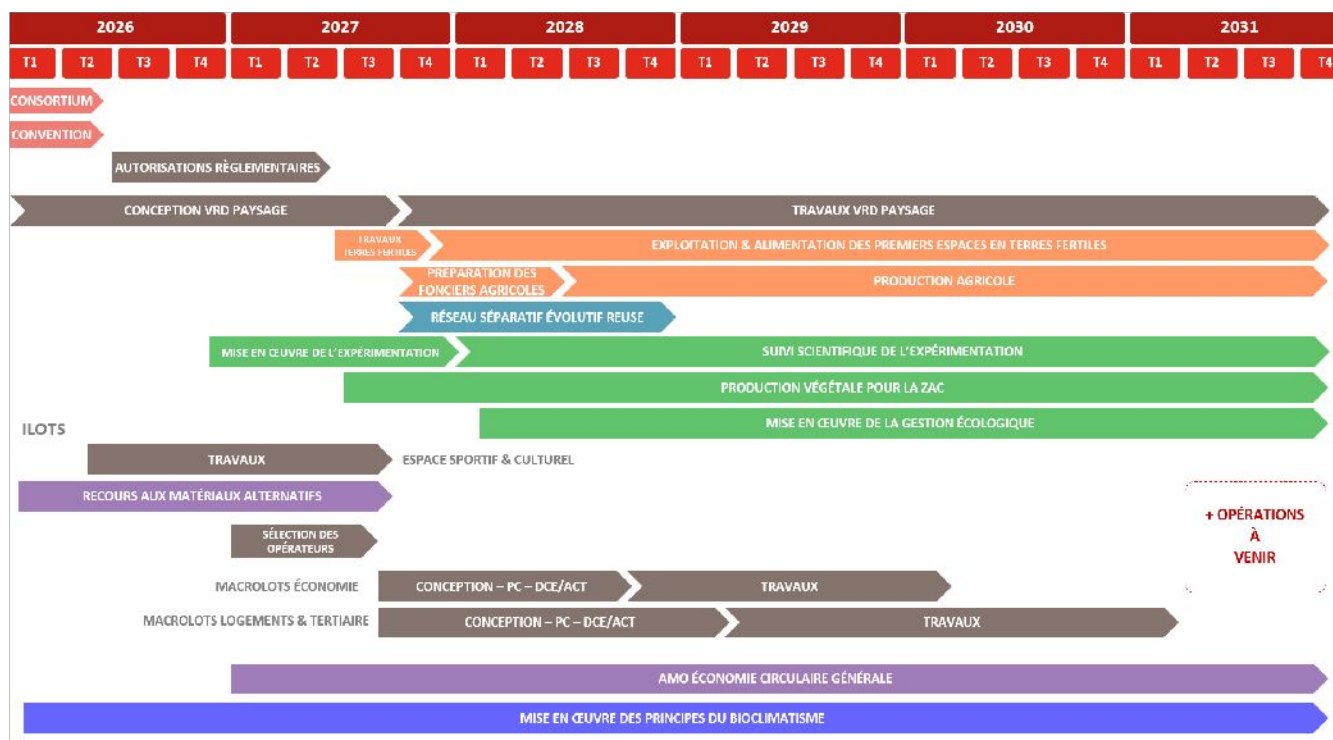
| 2026 | | | | 2027 | | | | 2028 | | | | 2029 | | | | 2030 | | | | 2031 | | | |
|---|---|---|---|---|---|---|---|---|---|---|---|---|---|---|---|---|---|---|---|---|---|---|---|
| T1 | T2 | T3 | T4 | T1 | T2 | T3 | T4 | T1 | T2 | T3 | T4 | T1 | T2 | T3 | T4 | T1 | T2 | T3 | T4 | T1 | T2 | T3 | T4 |

CONSORTIUM

CONVENTION

AUTORISATIONS RÈGLEMENTAIRES

CONCEPTION VRD PAYSAGE

TRAVAUX VRD PAYSAGE

TRAVAUX TERRES FERTILES

EXPLOITATION & ALIMENTATION DES PREMIERS ESPACES EN TERRES FERTILES

PRÉPARATION DES FONCIERS AGRICOLES

PRODUCTION AGRICOLE

RÉSEAU SÉPARATIF ÉVOLUTIF REUSE

MISE EN ŒUVRE DE L'EXPÉRIMENTATION

SUIVI SCIENTIFIQUE DE L'EXPÉRIMENTATION

PRODUCTION VÉGÉTALE POUR LA ZAC

MISE EN ŒUVRE DE LA GESTION ÉCOLOGIQUE

ILOTS

TRAVAUX

ESPACE SPORTIF & CULTUREL

RECOURS AUX MATÉRIAUX ALTERNATIFS

+ OPÉRATIONS À VENIR

SÉLECTION DES OPÉRATEURS

MACROLOTS ÉCONOMIE

CONCEPTION – PC – DCE/ACT

TRAVAUX

MACROLOTS LOGEMENTS & TERTIAIRE

CONCEPTION – PC – DCE/ACT

TRAVAUX

AMO ÉCONOMIE CIRCULAIRE GÉNÉRALE

MISE EN ŒUVRE DES PRINCIPES DU BIOCLIMATISME